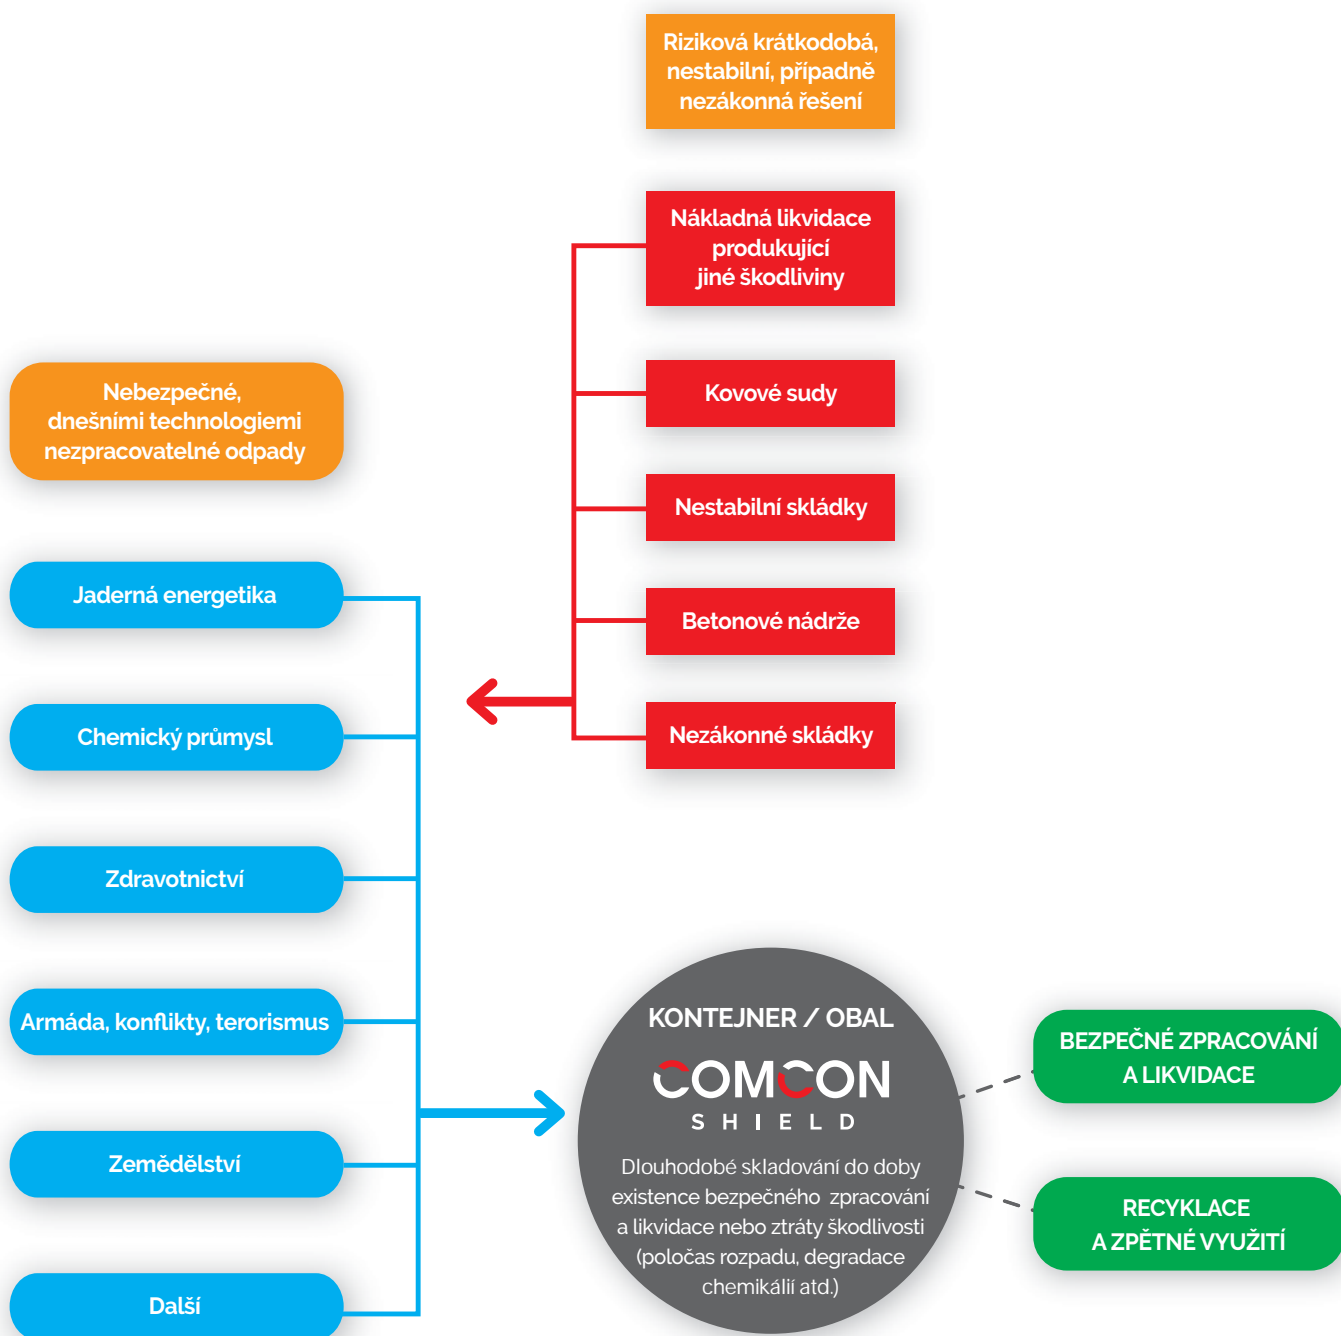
Riziková krátkodobá, nestabilní, případně nezákonná řešení

Nákladná likvidace produkující jiné škodliviny

Kovové sudy

Nestabilní skládky

Betonové nádrže

Nezákonné skládky

Nebezpečné, dnešními technologiemi nezpracovatelné odpady

Jaderná energetika

Chemický průmysl

Zdravotnictví

Armáda, konflikty, terorismus

Zemědělství

Další

KONTEJNER / OBAL

COMCON SHIELD

Dlouhodobé skladování do doby existence bezpečného zpracování a likvidace nebo ztráty škodlivosti (poločas rozpadu, degradace chemikálií atd.)

BEZPEČNÉ ZPRACOVÁNÍ A LIKVIDACE

RECYKLACE A ZPĚTNÉ VYUŽITÍ